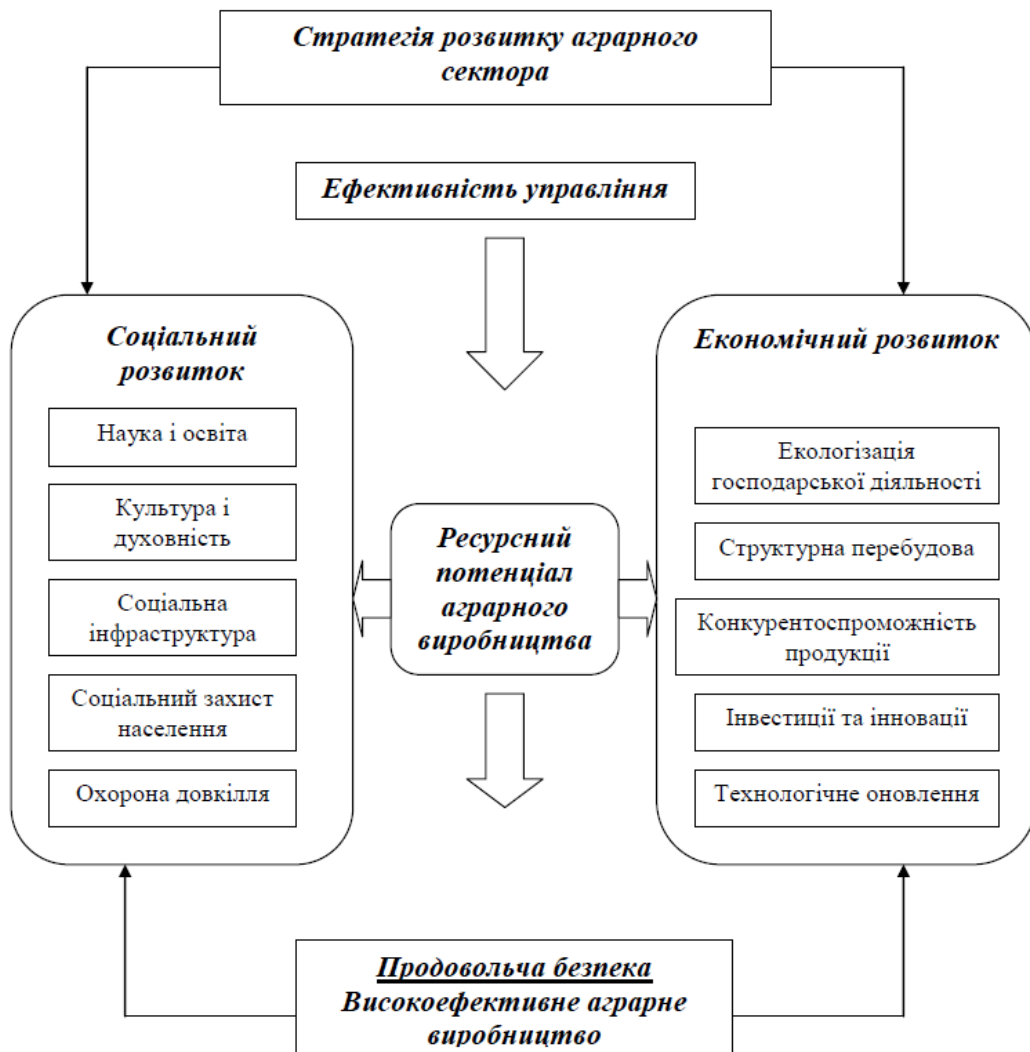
Стратегія розвитку аграрного сектора

Ефективність управління

Соціальний розвиток

Наука і освіта

Культура і духовність

Соціальна інфраструктура

Соціальний захист населення

Охорона довкілля

Ресурсний потенціал аграрного виробництва

Економічний розвиток

Екологізація господарської діяльності

Структурна перебудова

Конкурентоспроможність продукції

Інвестиції та інновації

Технологічне оновлення

Продовольча безпека
Високоефективне аграрне виробництво